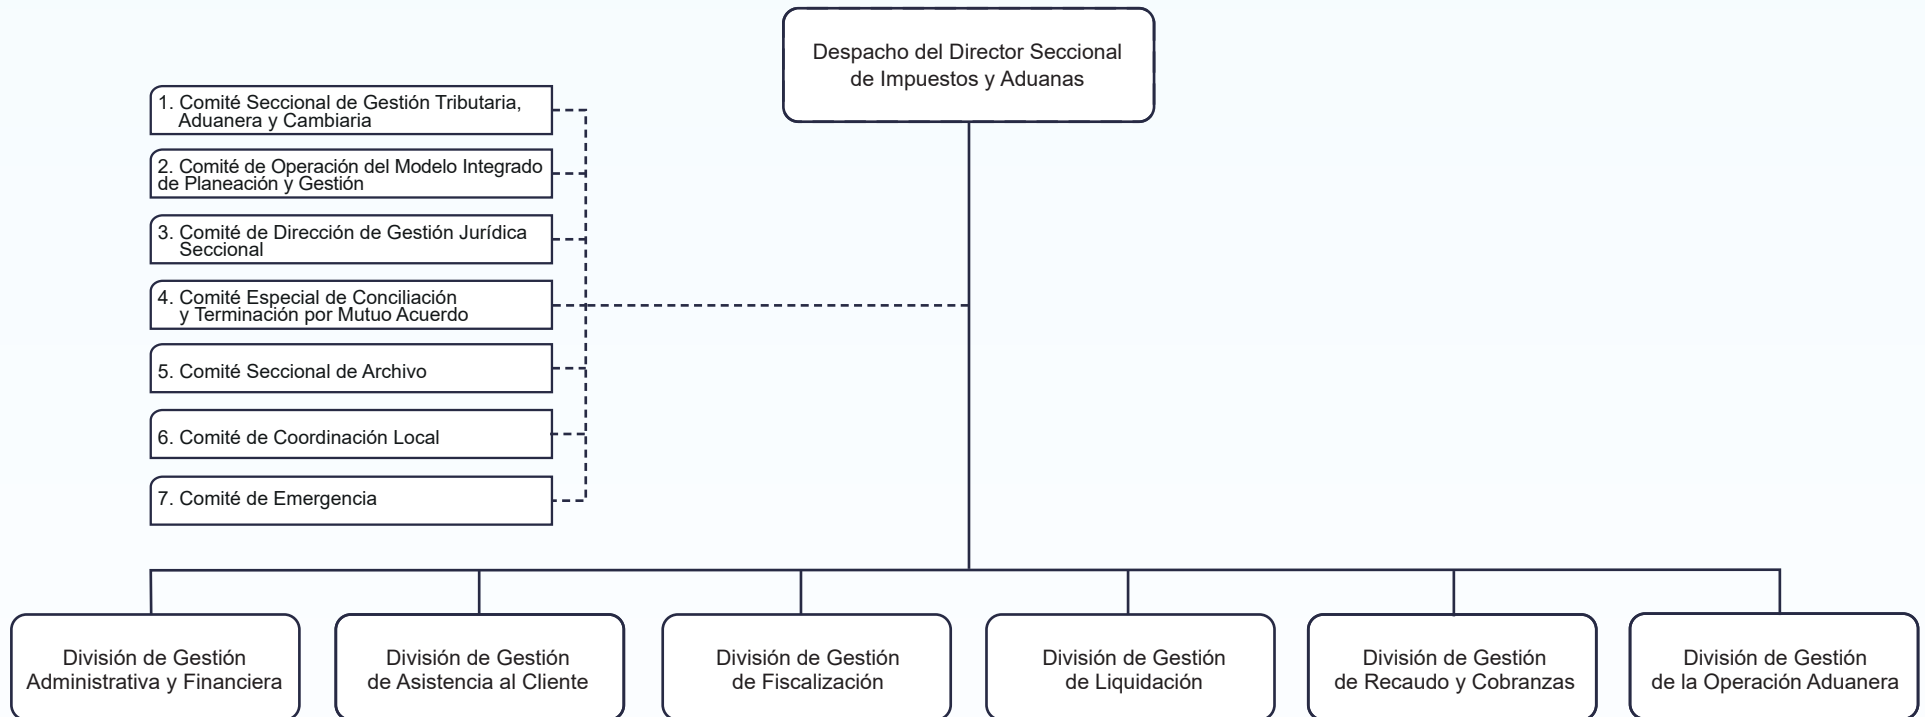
Despacho del Director Seccional de Impuestos y Aduanas

1. Comité Seccional de Gestión Tributaria, Aduanera y Cambiaria

2. Comité de Operación del Modelo Integrado de Planeación y Gestión

3. Comité de Dirección de Gestión Jurídica Seccional

4. Comité Especial de Conciliación y Terminación por Mutuo Acuerdo

5. Comité Seccional de Archivo

6. Comité de Coordinación Local

7. Comité de Emergencia

División de Gestión Administrativa y Financiera

División de Gestión de Asistencia al Cliente

División de Gestión de Fiscalización

División de Gestión de Liquidación

División de Gestión de Recaudo y Cobranzas

División de Gestión de la Operación Aduanera